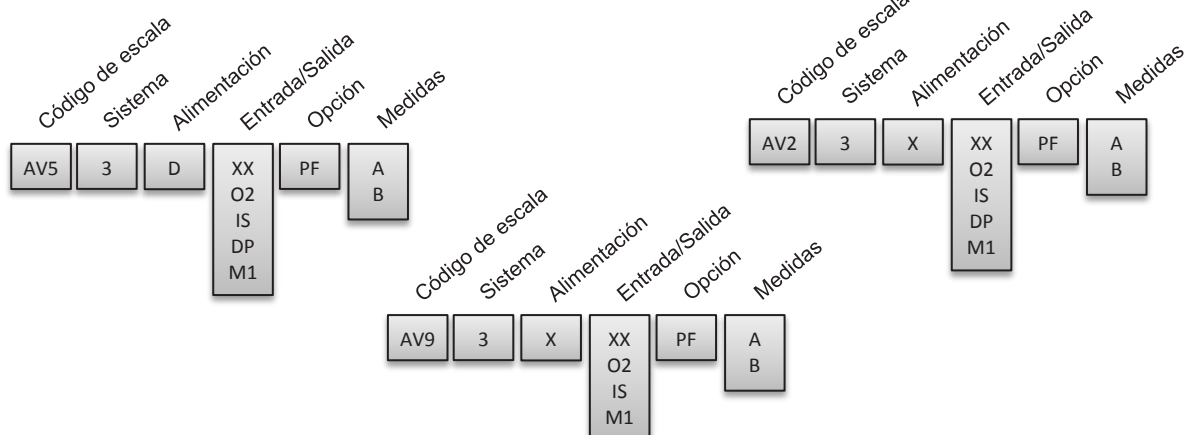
Código de escala
Sistema
Alimentación
Entrada/Salida
Opción
Medidas

| AV5 | 3 | D | XX O2 IS DP M1 | PF | A B |

Código de escala
Sistema
Alimentación
Entrada/Salida
Opción
Medidas

| AV2 | 3 | X | XX O2 IS DP M1 | PF | A B |

Código de escala
Sistema
Alimentación
Entrada/Salida
Opción
Medidas

| AV9 | 3 | X | XX O2 IS M1 | PF | A B |